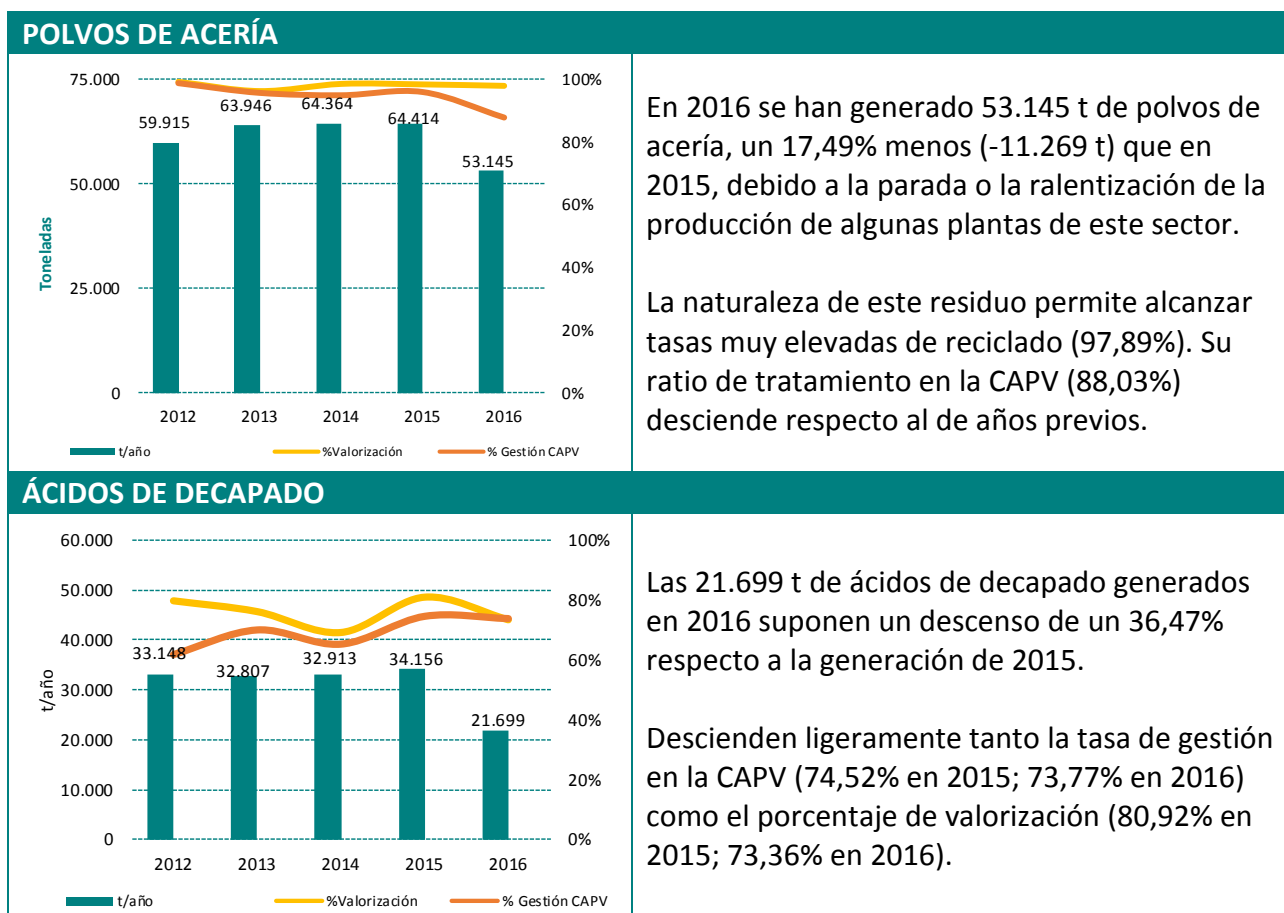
POLVOS DE ACERÍA

75.000
50.000
25.000
0
Toneladas
100%
80%
60%
40%
20%
0%
59.915
63.946
64.364
64.414
53.145
2012
2013
2014
2015
2016
t/año
%Valorización
% Gestión CAPV

En 2016 se han generado 53.145 t de polvos de acería, un 17,49% menos (-11.269 t) que en 2015, debido a la parada o la ralentización de la producción de algunas plantas de este sector.

La naturaleza de este residuo permite alcanzar tasas muy elevadas de reciclado (97,89%). Su ratio de tratamiento en la CAPV (88,03%) desciende respecto al de años previos.

ÁCIDOS DE DECAPADO

60.000
50.000
40.000
30.000
20.000
10.000
0
t/año
100%
80%
60%
40%
20%
0%
33.148
32.807
32.913
34.156
21.699
2012
2013
2014
2015
2016
t/año
%Valorización
% Gestión CAPV

Las 21.699 t de ácidos de decapado generados en 2016 suponen un descenso de un 36,47% respecto a la generación de 2015.

Descienden ligeramente tanto la tasa de gestión en la CAPV (74,52% en 2015; 73,77% en 2016) como el porcentaje de valorización (80,92% en 2015; 73,36% en 2016).